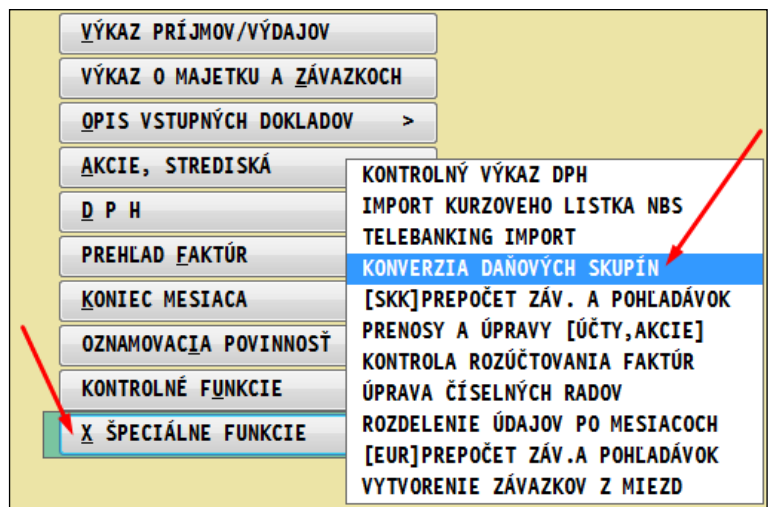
VÝKAZ PRÍJMOV/VÝDAJOV
VÝKAZ O MAJETKU A ZÁVAZKOCH
OPIS VSTUPNÝCH DOKLADOV >
AKCIE, STREDISKÁ
D P H
PREHĽAD FAKTÚR
KONIEC MESIACA
OZNAMOVACIA POVINNOSŤ
KONTROLNÉ FUNKCIE
X ŠPECIÁLNE FUNKCIE

KONTROLNÝ VÝKAZ DPH
IMPORT KURZOVEHO LISTKA NBS
TELEBANKING IMPORT
KONVERZIA DAŇOVÝCH SKUPÍN
[SKK]PREPOČET ZÁV. A POHĽADÁVOK
PRENOSY A ÚPRAVY [ÚČTY,AKCIE]
KONTROLA ROZÚČTOVANIA FAKTÚR
ÚPRAVA ČÍSELNÝCH RADOV
ROZDELENIE ÚDAJOV PO MESIACOCH
[EUR]PREPOČET ZÁV.A POHĽADÁVOK
VYTVORENIE ZÁVAZKOV Z MIEZD